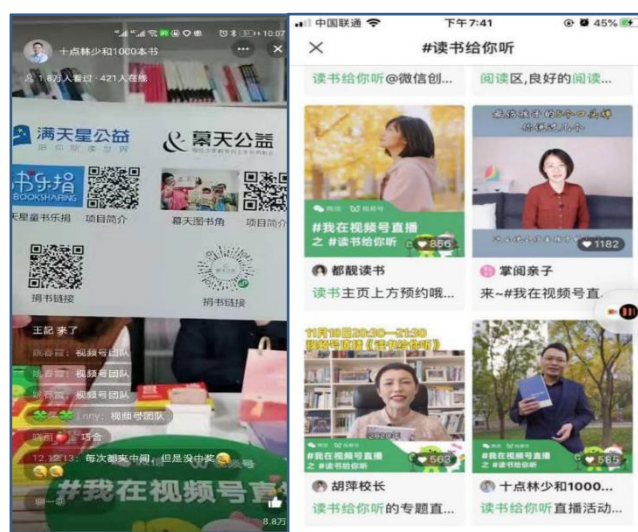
10:07

十点林少和1000本书

1.8万人看过 · 421人在场

满天星公益

慕天公益

书乐捐 BOOKSHARING

天星童书乐捐 项目简介

慕天图书角 项目简介

捐书链接

捐书链接

王昭 来了

视频号团队

视频号团队

视频号团队

Lany: 视频号团队

巧合

每次都在中间，但是没中奖

#我在视频号直

8.8万

中国联通 下午7:41 45%

#读书给你听

读书给你听@微信创...

阅读区,良好的阅读...

#我在视频号直播 之 #读书给你听

856

1182

都靓读书

读书主页上方预约哦...

掌阅亲子

来~#我在视频号直...

#我在视频号直播 之 #读书给你听

563

#我在视频号直播 之 #读书给你听

585

胡萍校长

读书给你听的专题直...

十点林少和1000...

读书给你听直播活动...